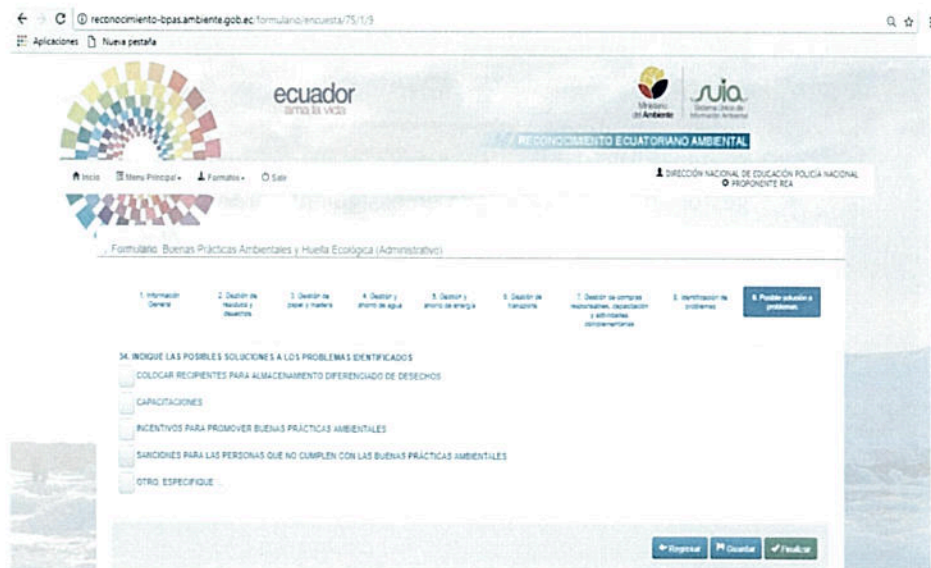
reconocimiento-bpas.ambiente.gob.ec/formulario/encuesta/75/1/9

Aplicaciones Nueva pestaña

ecuador
ama la vida

Ministerio del Ambiente

suia
Sistema Único de Información Ambiental

RECONOCIMIENTO ECUATORIANO AMBIENTAL

Inicio Menu Principal Formatos Salir

DIRECCIÓN NACIONAL DE EDUCACIÓN POLICÍA NACIONAL
PROPONENTE REA

Formulario Buenas Prácticas Ambientales y Huella Ecológica (Administrativo)

1. Información General

2. Gestión de residuos y desechos

3. Gestión de papel y material

4. Gestión y ahorro de agua

5. Gestión y ahorro de energía

6. Gestión de transporte

7. Gestión de compras responsables, capacitación y actividades complementarias

8. Identificación de problemas

9. Posible solución a problemas

34. INDIQUE LAS POSIBLES SOLUCIONES A LOS PROBLEMAS IDENTIFICADOS

COLOCAR RECIPIENTES PARA ALMACENAMIENTO DIFERENCIADO DE DESECHOS

CAPACITACIONES

INCENTIVOS PARA PROMOVER BUENAS PRÁCTICAS AMBIENTALES

SANCIONES PARA LAS PERSONAS QUE NO CUMPLEN CON LAS BUENAS PRÁCTICAS AMBIENTALES

OTRO. ESPECIFIQUE

Regresar Guardar Finalizar